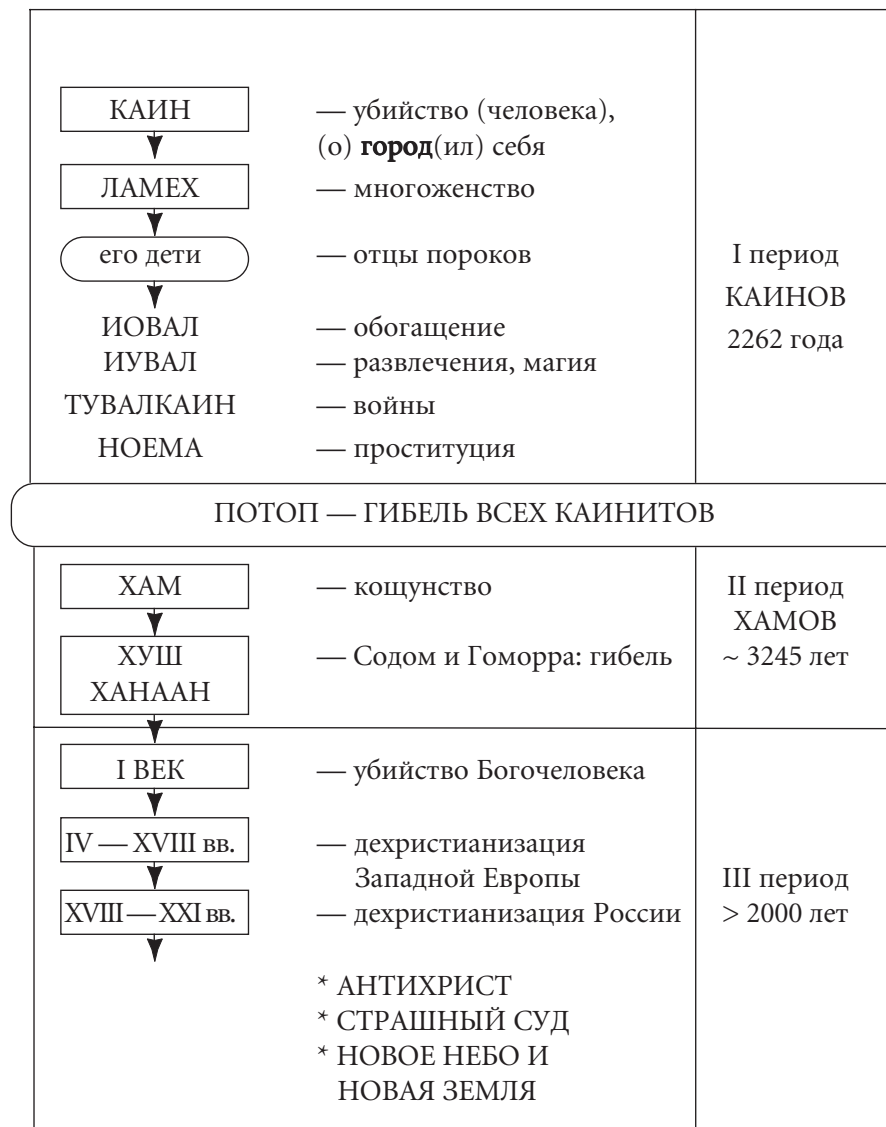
КАИН — убийство (человека), (о) **город**(ил) себя

ЛАМЕХ — многоженство

его дети — отцы пороков

ИОВАЛ — обогащение

ИУВАЛ — развлечения, магия

ТУВАЛКАИН — войны

НОЕМА — проституция

I период КАИНОВ 2262 года

ПОТОП — ГИБЕЛЬ ВСЕХ КАИНИТОВ

ХАМ — кощунство

ХУШ ХАНААН — Содом и Гоморра: гибель

II период ХАМОВ ~ 3245 лет

I ВЕК — убийство Богочеловека

IV — XVIII вв. — дехристианизация Западной Европы

XVIII — XXI вв. — дехристианизация России

* АНТИХРИСТ
* СТРАШНЫЙ СУД
* НОВОЕ НЕБО И НОВАЯ ЗЕМЛЯ

III период > 2000 лет